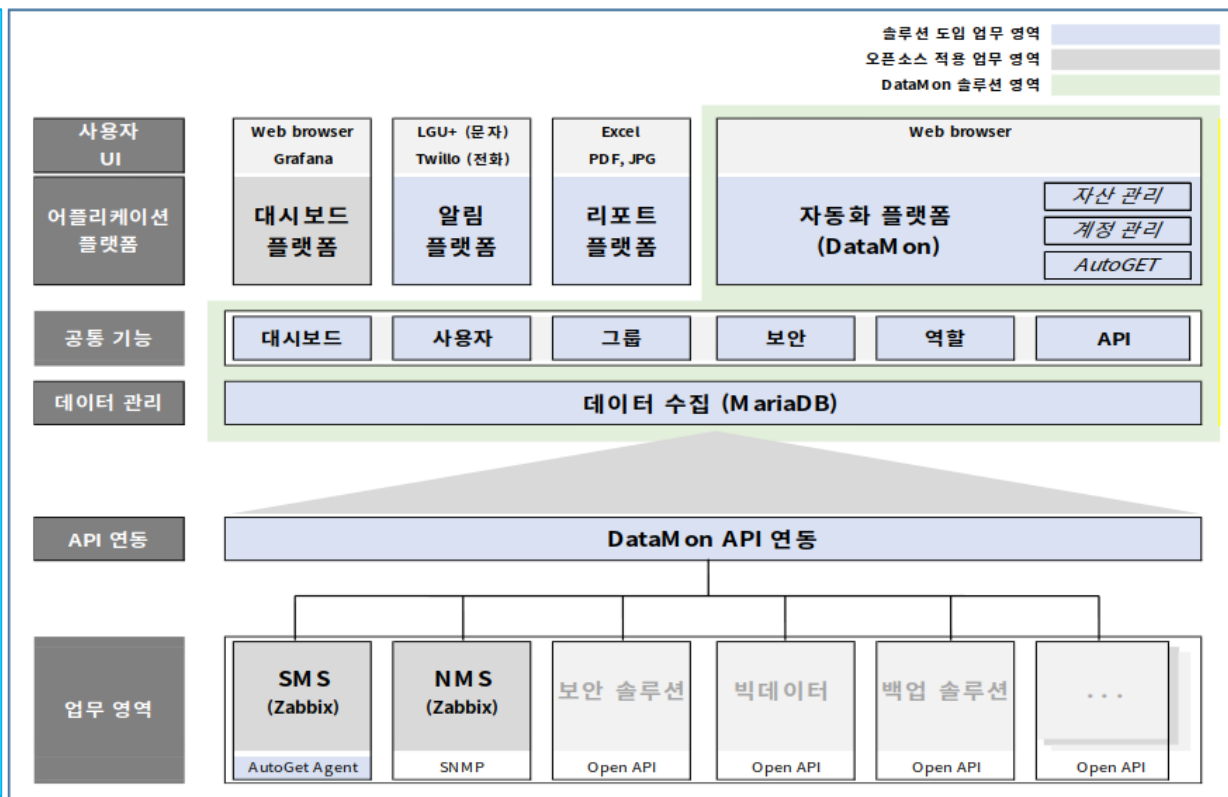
솔루션 도입 업무 영역
오픈소스 적용 업무 영역
DataMon 솔루션 영역

사용자 UI
어플리케이션 플랫폼

Web browser
Grafana
대시보드 플랫폼

LGU+ (문자)
Twillo (전화)
알림 플랫폼

Excel
PDF, JPG
리포트 플랫폼

Web browser
자동화 플랫폼 (DataMon)
자산 관리
계정 관리
AutoGET

공통 기능
대시보드 | 사용자 | 그룹 | 보안 | 역할 | API

데이터 관리
데이터 수집 (MariaDB)

API 연동
DataMon API 연동

업무 영역
SMS (Zabbix)
AutoGet Agent
NMS (Zabbix)
SNMP
보안 솔루션
Open API
빅데이터
Open API
백업 솔루션
Open API
...
Open API